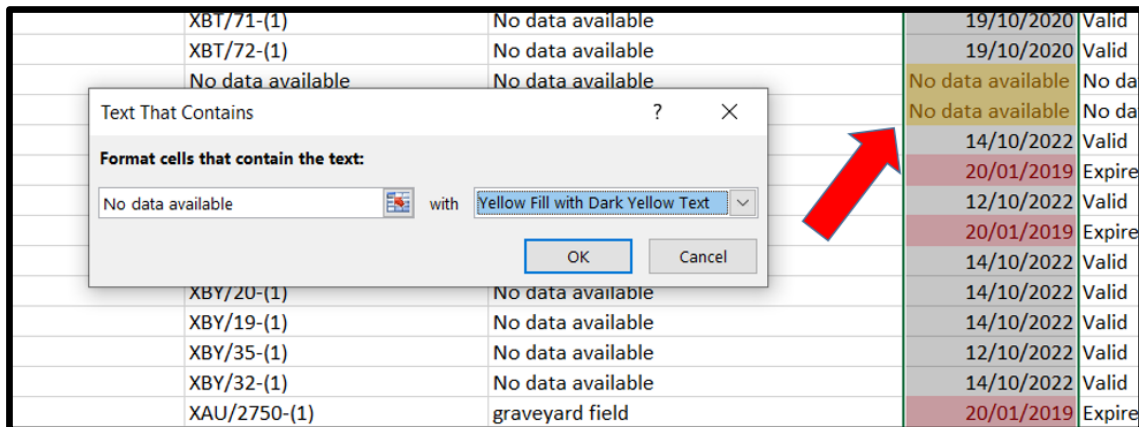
| | | | |
|---|---|---|---|
| XBT/71-(1) | No data available | 19/10/2020 | Valid |
| XBT/72-(1) | No data available | 19/10/2020 | Valid |
| No data available | No data available | No data available | No da |
| | | No data available | No da |
| | | 14/10/2022 | Valid |
| | | 20/01/2019 | Expire |
| | | 12/10/2022 | Valid |
| | | 20/01/2019 | Expire |
| | | 14/10/2022 | Valid |
| XBY/20-(1) | No data available | 14/10/2022 | Valid |
| XBY/19-(1) | No data available | 14/10/2022 | Valid |
| XBY/35-(1) | No data available | 12/10/2022 | Valid |
| XBY/32-(1) | No data available | 14/10/2022 | Valid |
| XAU/2750-(1) | graveyard field | 20/01/2019 | Expire |

Text That Contains ? X

Format cells that contain the text:

No data available with Yellow Fill with Dark Yellow Text

OK Cancel